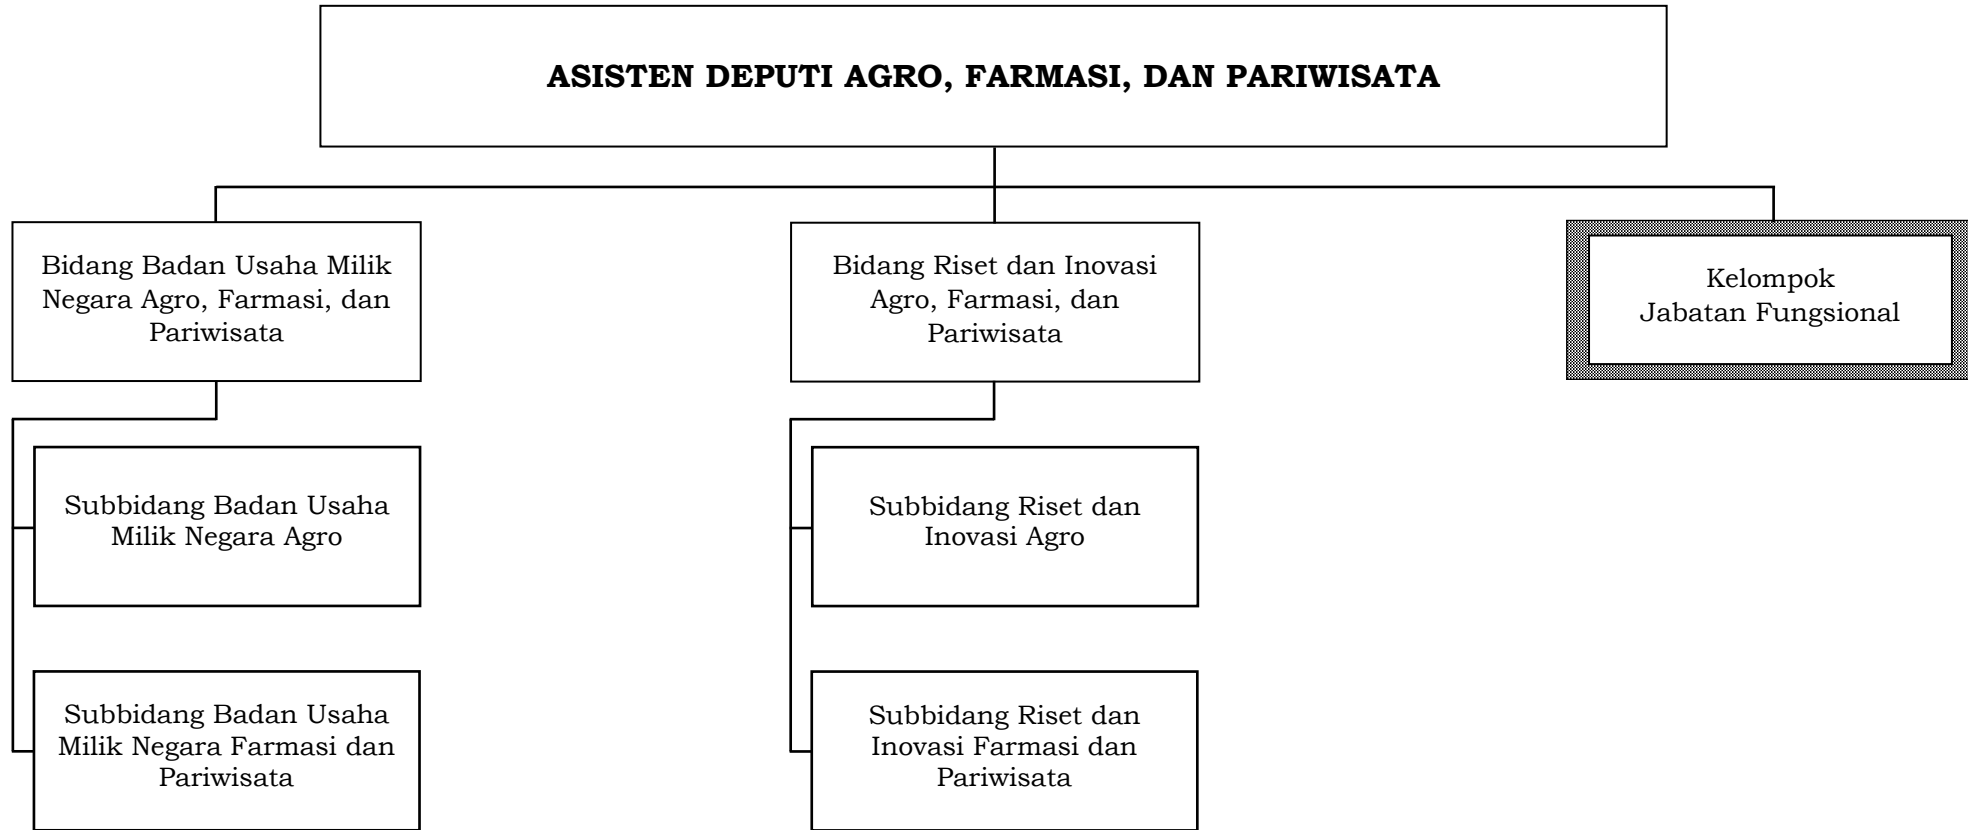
ASISTEN DEPUTI AGRO, FARMASI, DAN PARIWISATA

Bidang Badan Usaha Milik Negara Agro, Farmasi, dan Pariwisata

Bidang Riset dan Inovasi Agro, Farmasi, dan Pariwisata

Kelompok Jabatan Fungsional

Subbidang Badan Usaha Milik Negara Agro

Subbidang Riset dan Inovasi Agro

Subbidang Badan Usaha Milik Negara Farmasi dan Pariwisata

Subbidang Riset dan Inovasi Farmasi dan Pariwisata